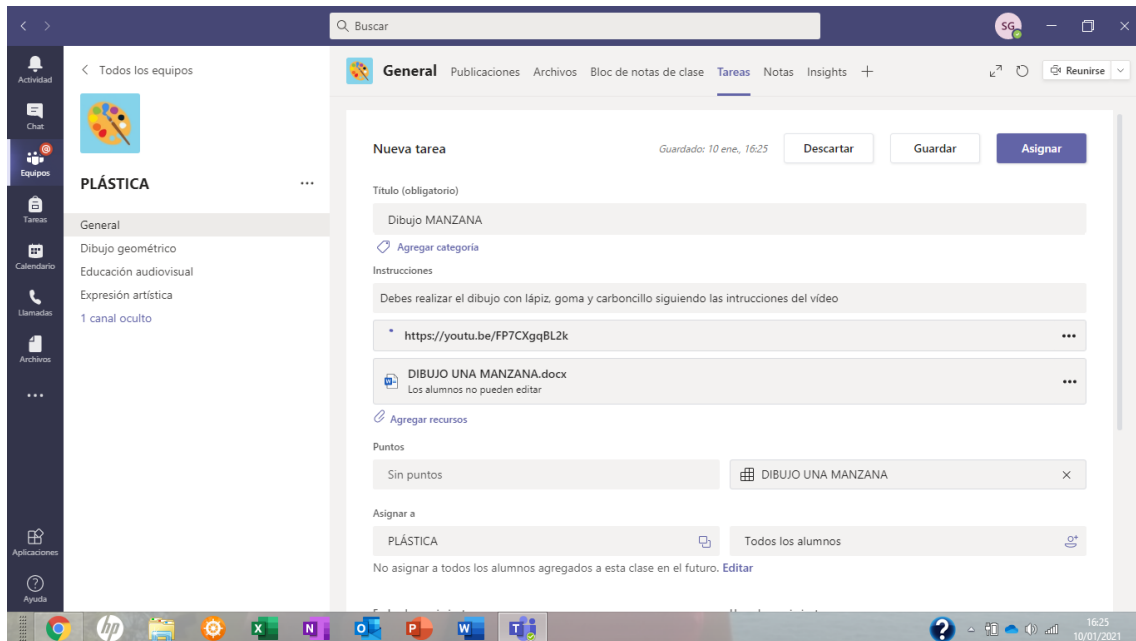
Buscar

SG

Actividad
Chat
Equipos
Tareas
Calendario
Llamadas
Archivos
...
Aplicaciones
Ayuda

< Todos los equipos

PLÁSTICA ...

General
Dibujo geométrico
Educación audiovisual
Expresión artística
1 canal oculto

General Publicaciones Archivos Bloc de notas de clase Tareas Notas Insights +

Reunirse

Nueva tarea Guardado: 10 ene., 16:25 Descartar Guardar Asignar

Título (obligatorio)

Dibujo MANZANA

Agregar categoría

Instrucciones

Debes realizar el dibujo con lápiz, goma y carboncillo siguiendo las intrucciones del vídeo

https://youtu.be/FP7CXgqBL2k ...

DIBUJO UNA MANZANA.docx
Los alumnos no pueden editar ...

Agregar recursos

Puntos

Sin puntos

DIBUJO UNA MANZANA ×

Asignar a

PLÁSTICA

Todos los alumnos

No asignar a todos los alumnos agregados a esta clase en el futuro. Editar

16:25
10/01/2021